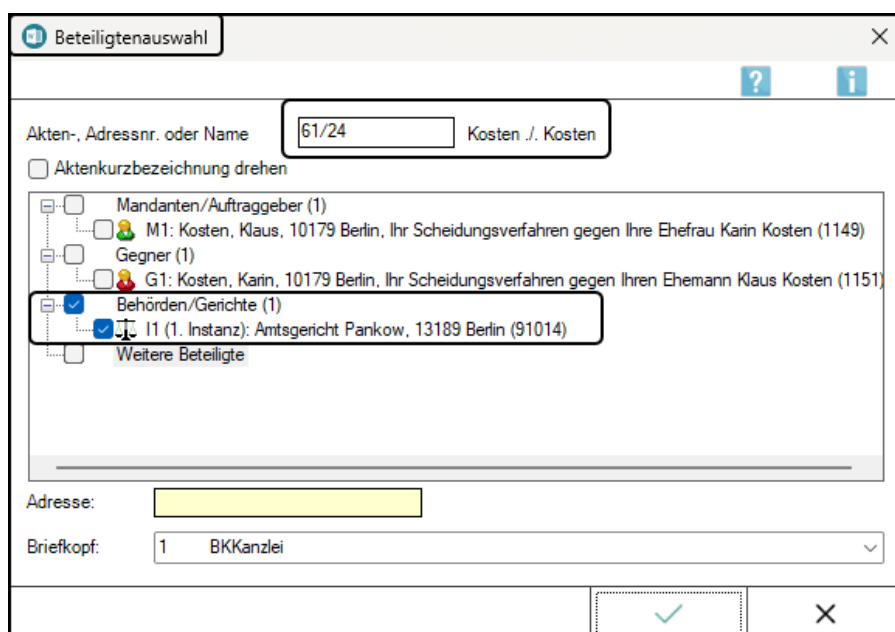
Beteiligtenauswahl

Akten-, Adressnr. oder Name 61/24 Kosten ./. Kosten

Aktenkurzbezeichnung drehen

Mandanten/Auftraggeber (1)
M1: Kosten, Klaus, 10179 Berlin, Ihr Scheidungsverfahren gegen Ihre Ehefrau Karin Kosten (1149)
Gegner (1)
G1: Kosten, Karin, 10179 Berlin, Ihr Scheidungsverfahren gegen Ihren Ehemann Klaus Kosten (1151)
Behörden/Gerichte (1)
I1 (1. Instanz): Amtsgericht Pankow, 13189 Berlin (91014)
Weitere Beteiligte

Adresse:

Briefkopf: 1 BKKanzlei